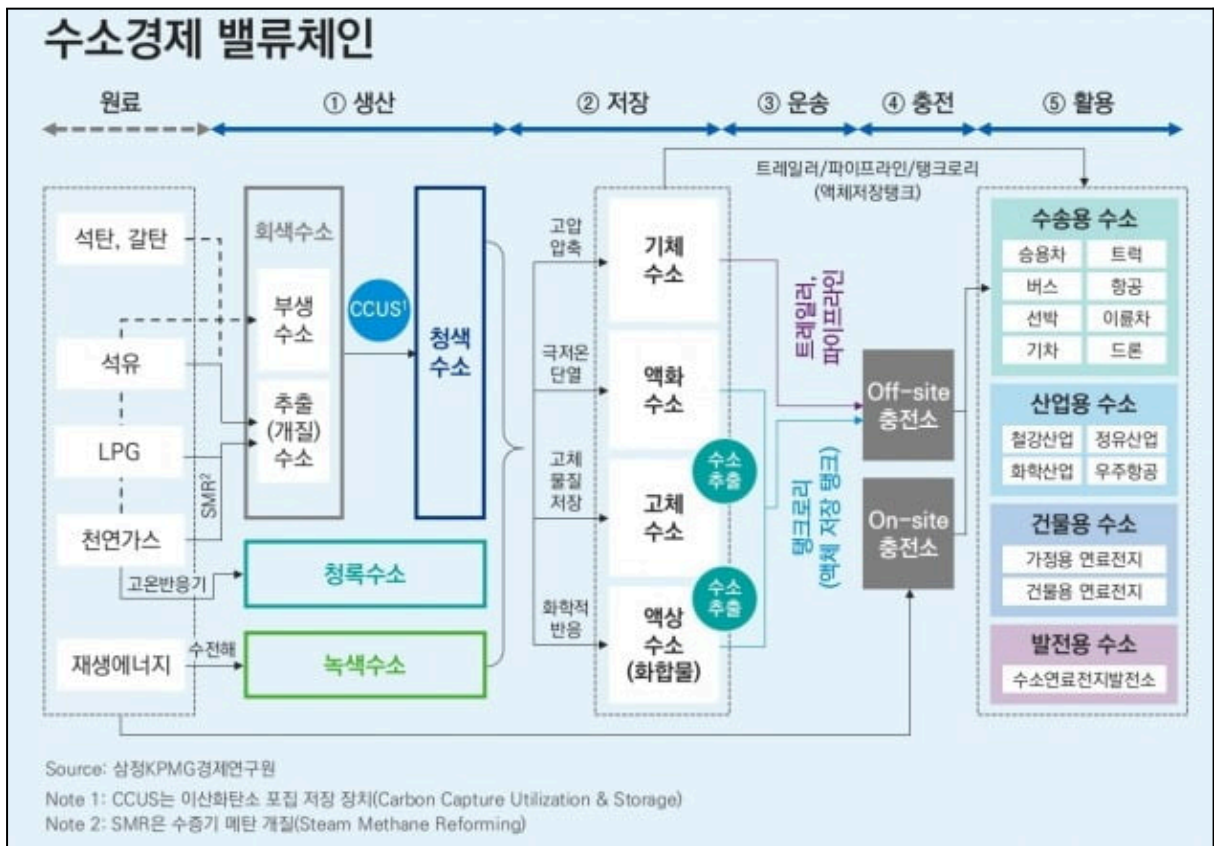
수소경제 밸류체인

원료
① 생산
② 저장
③ 운송
④ 충전
⑤ 활용

트레일러/파이프라인/탱크로리 (액체저장탱크)

석탄, 갈탄
석유
LPG
천연가스
재생에너지

회색수소
부생 수소
추출 (개질) 수소
SMR²
CCUS¹
청색 수소
고온반응기
청록수소
수전해
녹색수소

고압 압축
극저온 단열
고체 물질 저장
화학적 반응

기체 수소
액화 수소
고체 수소
액상 수소 (화합물)
수소 추출
수소 추출

트레일러, 파이프라인
탱크로리 (액체 저장 탱크)

Off-site 충전소
On-site 충전소

수송용 수소
승용차
트럭
버스
항공
선박
이륜차
기차
드론

산업용 수소
철강산업
정유산업
화학산업
우주항공

건물용 수소
가정용 연료전지
건물용 연료전지

발전용 수소
수소연료전지발전소

Source: 삼정KPMG경제연구원
Note 1: CCUS는 이산화탄소 포집 저장 장치(Carbon Capture Utilization & Storage)
Note 2: SMR은 수증기 메탄 개질(Steam Methane Reforming)